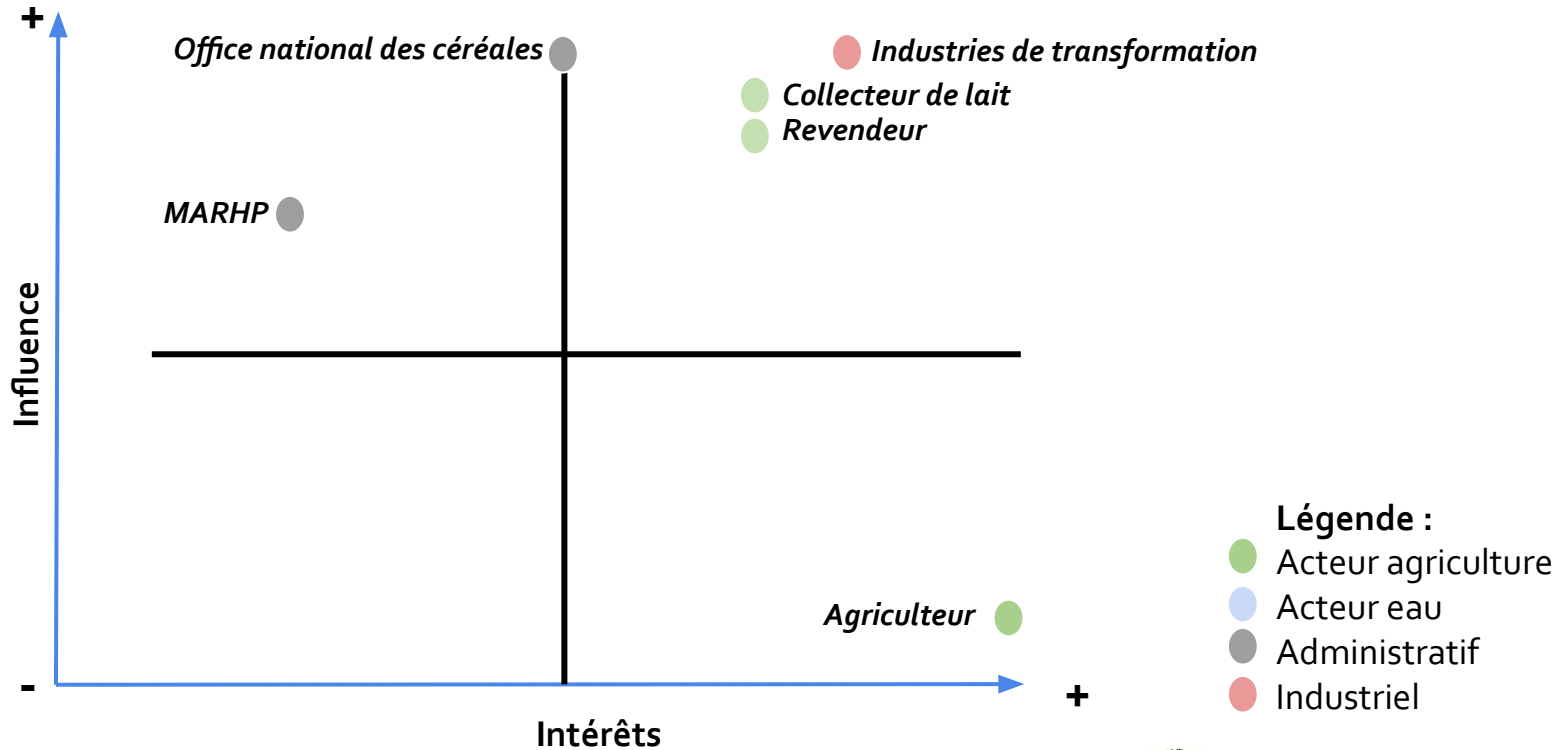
+

Office national des céréales

Industries de transformation

Collecteur de lait

Revendeur

MARHP

Influence

Agriculteur

-

+

Intérêts

Légende :
Acteur agriculture
Acteur eau
Administratif
Industriel